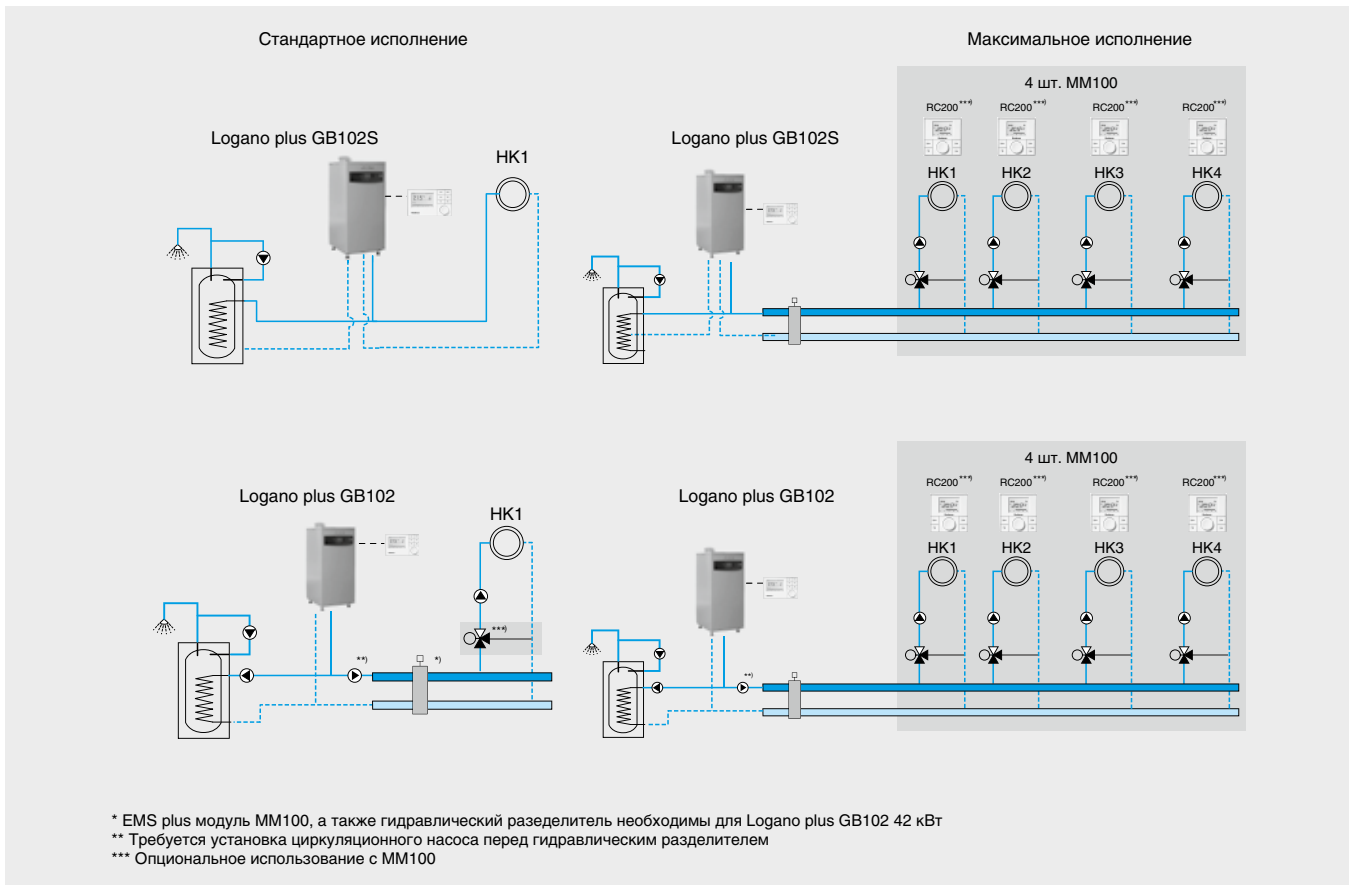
Стандартное исполнение

Максимальное исполнение

Logano plus GB102S

HK1

Logano plus GB102S

4 шт. MM100

RC200***)

RC200***)

RC200***)

RC200***)

HK1

HK2

HK3

HK4

Logano plus GB102

HK1

***)

**)

*)

Logano plus GB102

4 шт. MM100

RC200***)

RC200***)

RC200***)

RC200***)

HK1

HK2

HK3

HK4

**)

* EMS plus модуль MM100, а также гидравлический разеделитель необходимы для Logano plus GB102 42 кВт
** Требуется установка циркуляционного насоса перед гидравлическим разделителем
*** Опциональное использование с MM100